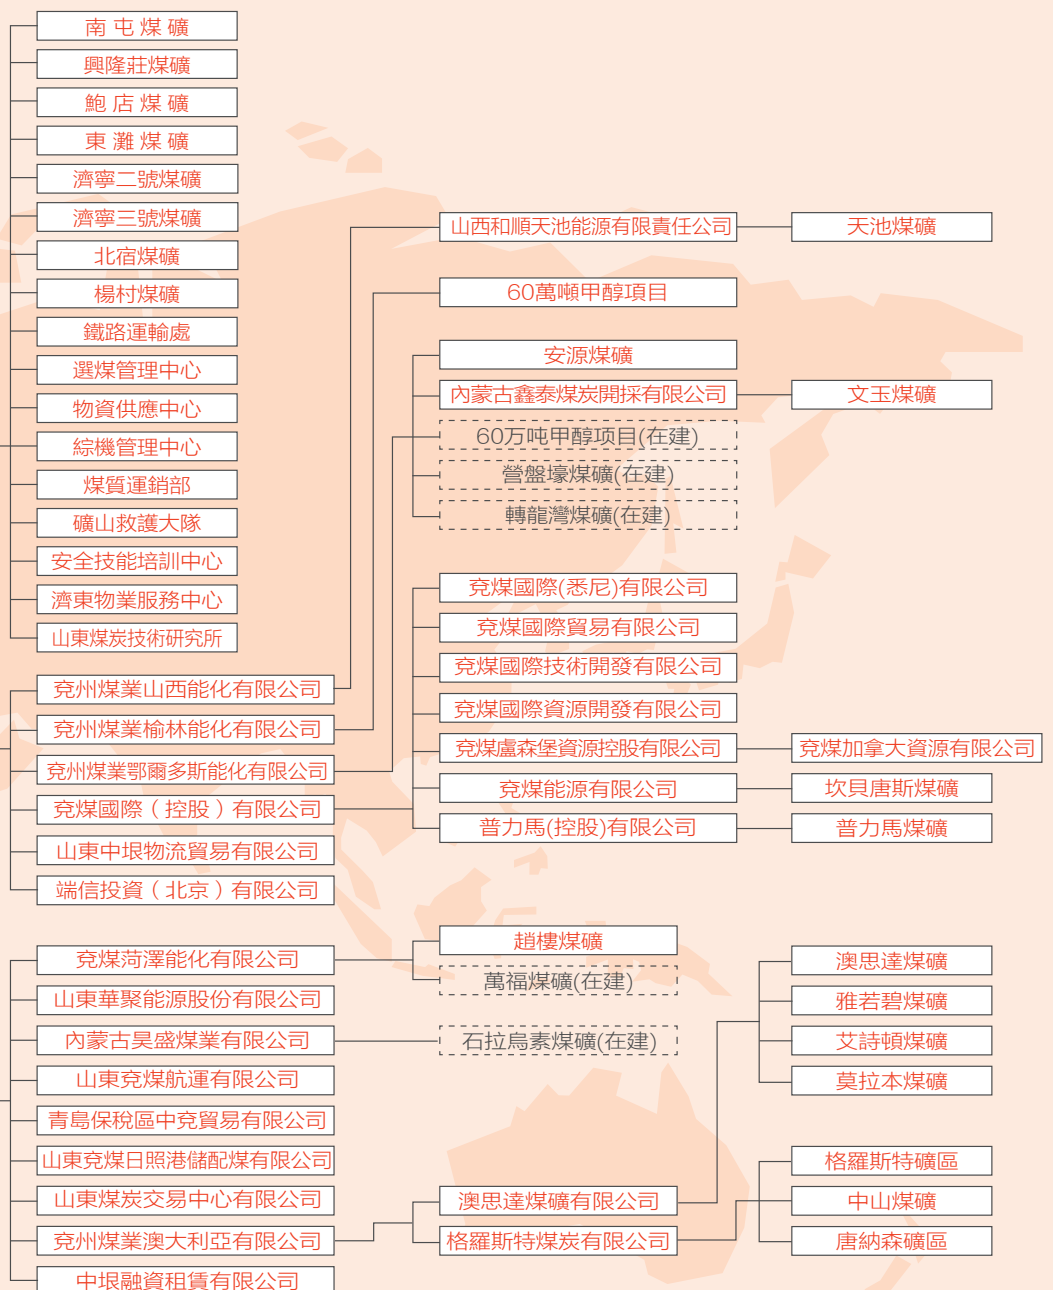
南屯煤礦
興隆莊煤礦
鮑店煤礦
東灘煤礦
濟寧二號煤礦
濟寧三號煤礦
北宿煤礦
楊村煤礦
鐵路運輸處
選煤管理中心
物資供應中心
綜機管理中心
煤質運銷部
礦山救護大隊
安全技能培訓中心
濟東物業服務中心
山東煤炭技術研究所
兗州煤業山西能化有限公司
兗州煤業榆林能化有限公司
兗州煤業鄂爾多斯能化有限公司
兗煤國際（控股）有限公司
山東中垠物流貿易有限公司
端信投資（北京）有限公司

山西和順天池能源有限責任公司
天池煤礦
60萬噸甲醇項目
安源煤礦
內蒙古鑫泰煤炭開採有限公司
文玉煤礦
60万吨甲醇项目(在建)
營盤壕煤礦(在建)
轉龍灣煤礦(在建)
兗煤國際(悉尼)有限公司
兗煤國際貿易有限公司
兗煤國際技術開發有限公司
兗煤國際資源開發有限公司
兗煤盧森堡資源控股有限公司
兗煤加拿大資源有限公司
兗煤能源有限公司
坎貝唐斯煤礦
普力馬(控股)有限公司
普力馬煤礦

兗煤菏澤能化有限公司
山東華聚能源股份有限公司
內蒙古昊盛煤業有限公司
山東兗煤航運有限公司
青島保稅區中兗貿易有限公司
山東兗煤日照港儲配煤有限公司
山東煤炭交易中心有限公司
兗州煤業澳大利亞有限公司
中垠融資租賃有限公司

趙樓煤礦
萬福煤礦(在建)
石拉烏素煤礦(在建)
澳思達煤礦有限公司
格羅斯特煤炭有限公司
澳思達煤礦
雅若碧煤礦
艾詩頓煤礦
莫拉本煤礦
格羅斯特礦區
中山煤礦
唐納森礦區